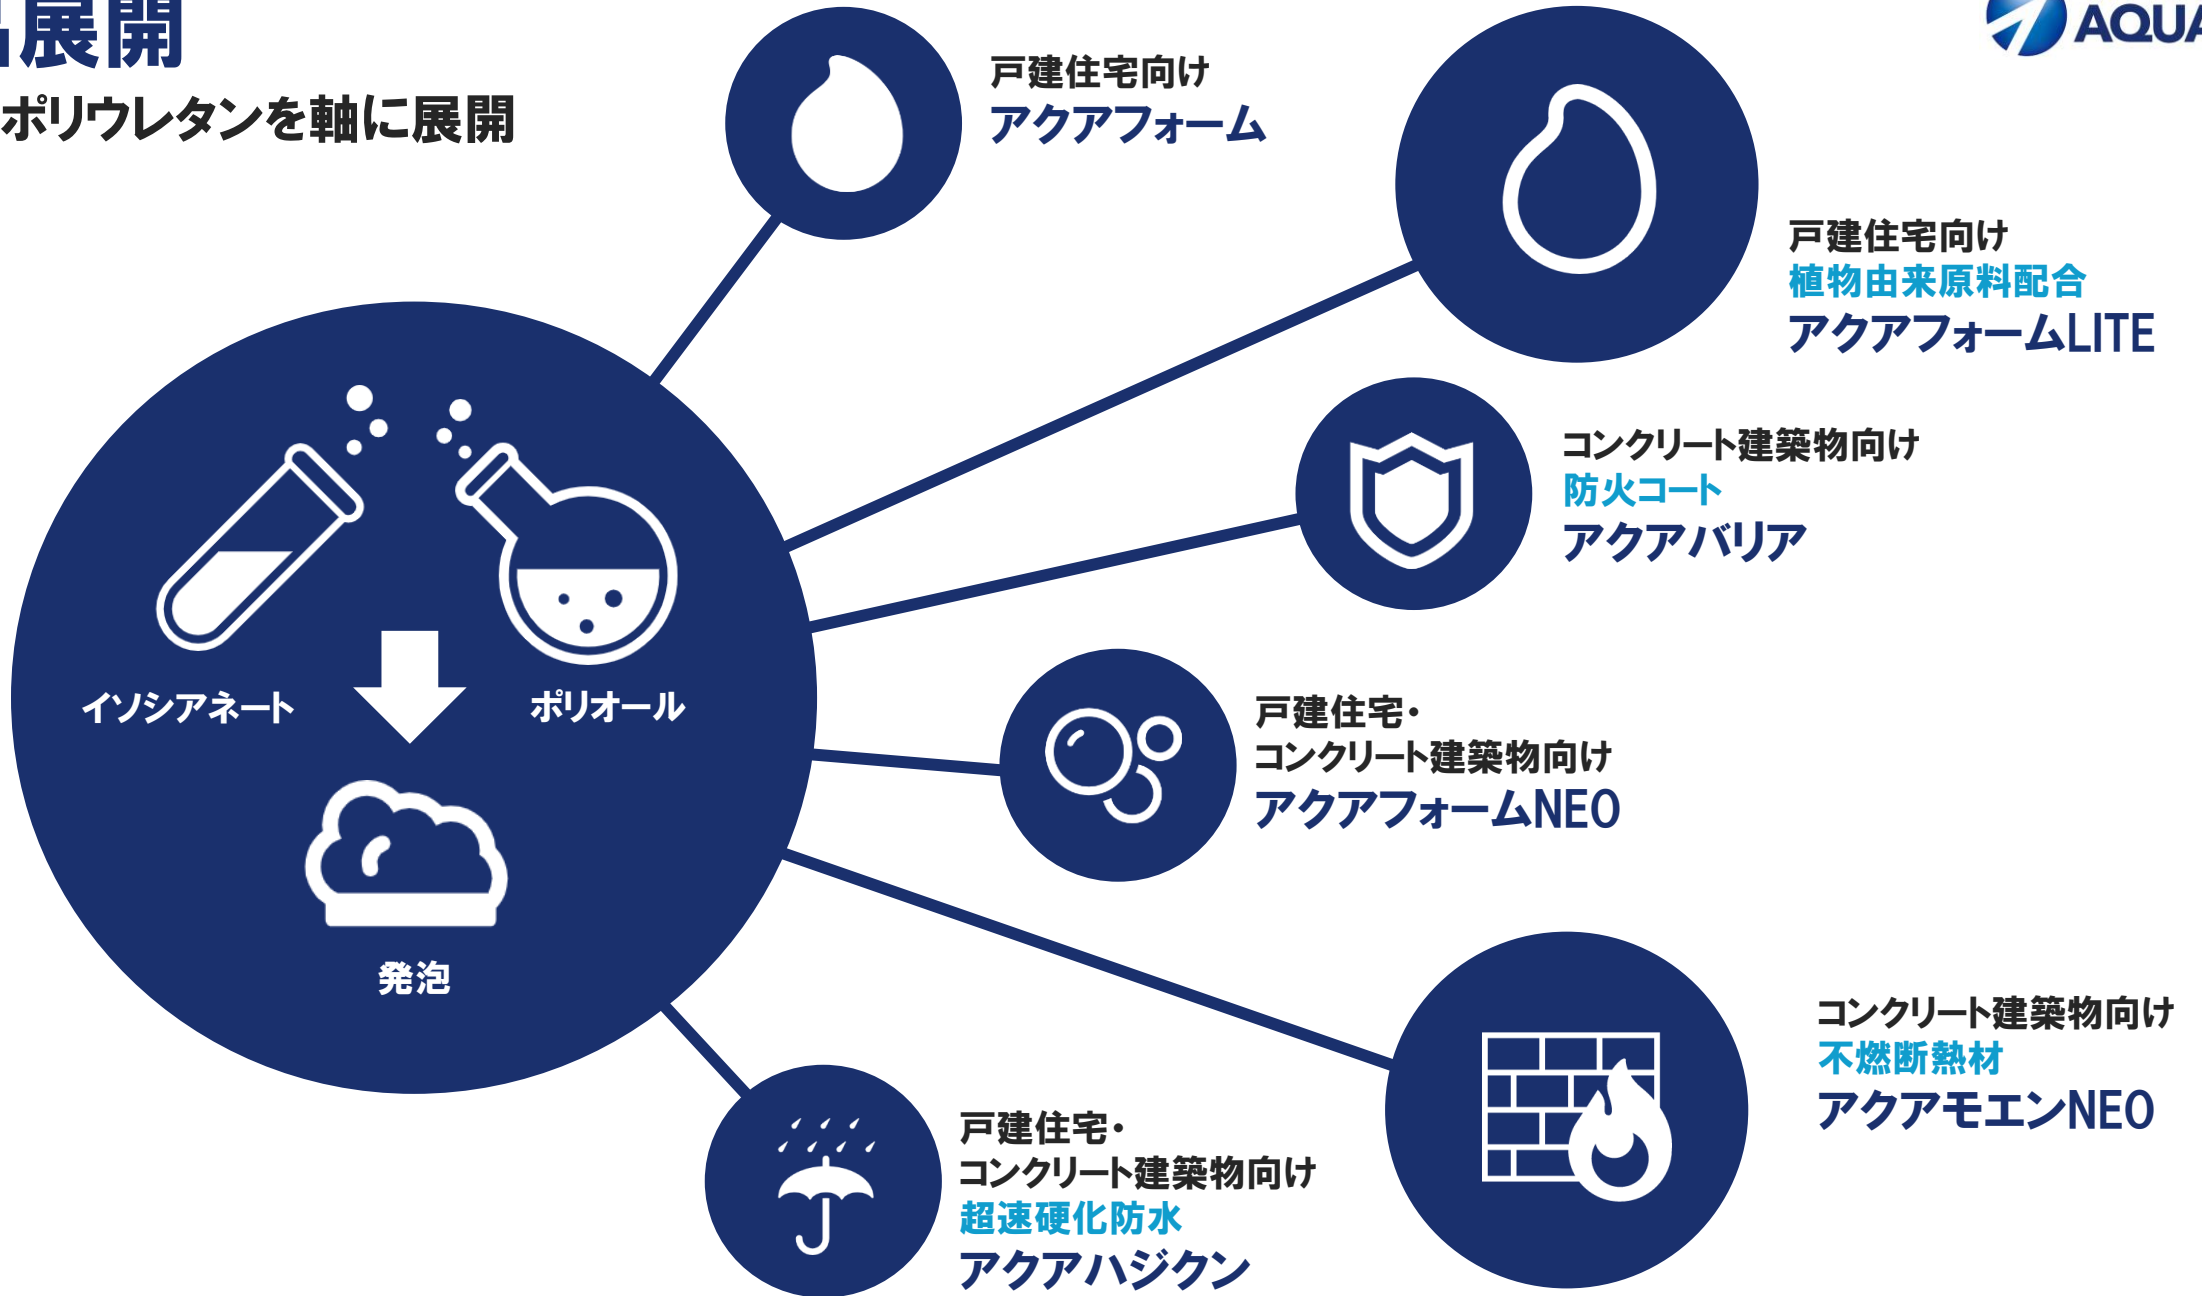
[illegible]展開
ポリウレタンを軸に展開

AQUA

イソシアネート
ポリオール
発泡

戸建住宅向け
アクアフォーム

戸建住宅向け
植物由来原料配合
アクアフォームLITE

コンクリート建築物向け
防火コート
アクアバリア

戸建住宅・
コンクリート建築物向け
アクアフォームNEO

コンクリート建築物向け
不燃断熱材
アクアモエンNEO

戸建住宅・
コンクリート建築物向け
超速硬化防水
アクアハジクン